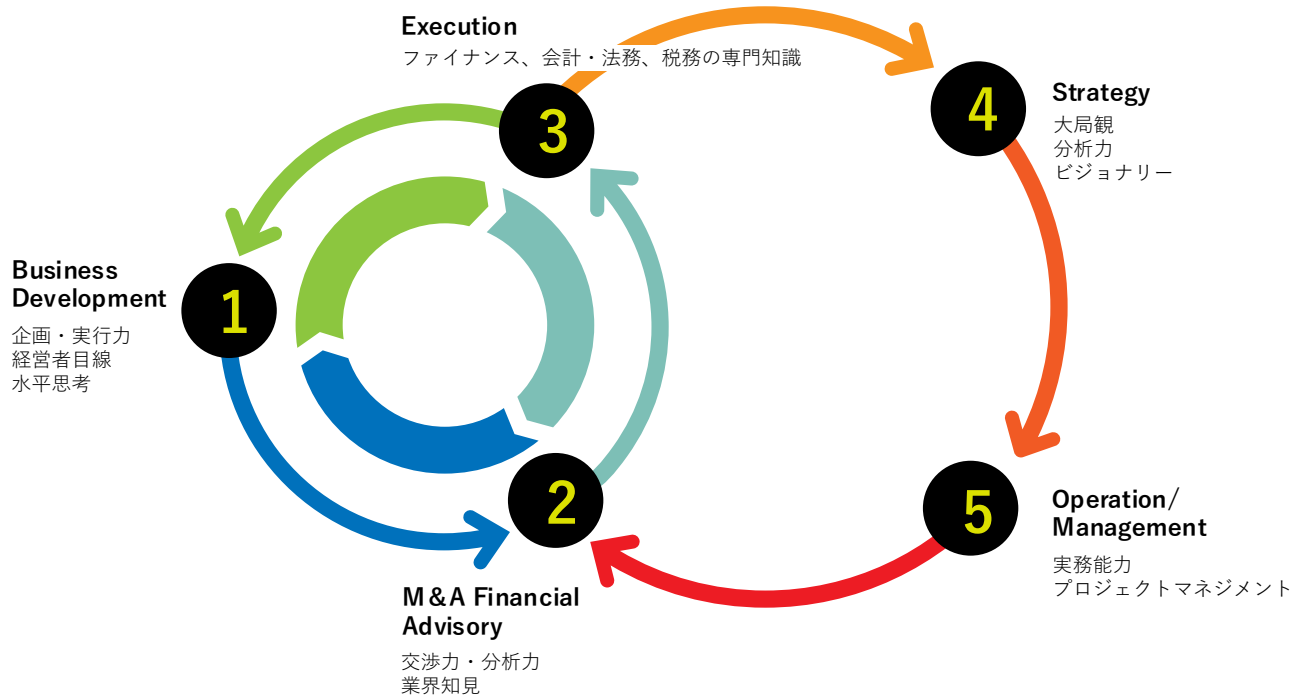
Execution
ファイナンス、会計・法務、税務の専門知識

3

4

Strategy
大局観
分析力
ビジョナリー

Business Development
企画・実行力
経営者目線
水平思考

1

2

5

Operation/ Management
実務能力
プロジェクトマネジメント

M&A Financial Advisory
交渉力・分析力
業界知見